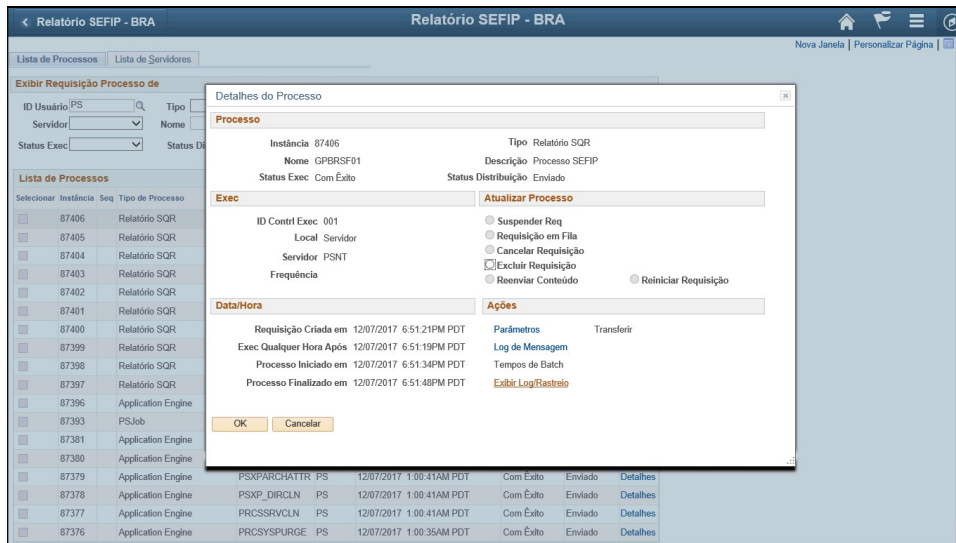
< Relatório SEFIP - BRA

Relatório SEFIP - BRA

Nova Janela | Personalizar Página |

Lista de Processos | Lista de Servidores

Exibir Requisição Processo de

ID Usuário PS

Tipo

Servidor

Nome

Status Exec

Status Di

Lista de Processos

| Selecionar | Instância | Seq | Tipo de Processo | | | | | | |
|---|---|---|---|---|---|---|---|---|---|
| | 87406 | | Relatório SQR | | | | | | |
| | 87405 | | Relatório SQR | | | | | | |
| | 87404 | | Relatório SQR | | | | | | |
| | 87403 | | Relatório SQR | | | | | | |
| | 87402 | | Relatório SQR | | | | | | |
| | 87401 | | Relatório SQR | | | | | | |
| | 87400 | | Relatório SQR | | | | | | |
| | 87399 | | Relatório SQR | | | | | | |
| | 87398 | | Relatório SQR | | | | | | |
| | 87397 | | Relatório SQR | | | | | | |
| | 87396 | | Application Engine | | | | | | |
| | 87393 | | PSJob | | | | | | |
| | 87381 | | Application Engine | | | | | | |
| | 87380 | | Application Engine | | | | | | |
| | 87379 | | Application Engine | PSXPARCHATTR | PS | 12/07/2017 1:00:41AM PDT | Com Êxito | Enviado | Detalhes |
| | 87378 | | Application Engine | PSXP_DIRCLN | PS | 12/07/2017 1:00:41AM PDT | Com Êxito | Enviado | Detalhes |
| | 87377 | | Application Engine | PRCSSRVCLN | PS | 12/07/2017 1:00:41AM PDT | Com Êxito | Enviado | Detalhes |
| | 87376 | | Application Engine | PRCSYSPURGE | PS | 12/07/2017 1:00:35AM PDT | Com Êxito | Enviado | Detalhes |

Detalhes do Processo

Processo

Instância 87406
Tipo Relatório SQR
Nome GPBRSF01
Descrição Processo SEFIP
Status Exec Com Êxito
Status Distribuição Enviado

Exec

ID Contrl Exec 001
Local Servidor
Servidor PSNT
Frequência

Atualizar Processo

Suspender Req
Requisição em Fila
Cancelar Requisição
Excluir Requisição
Reenviar Conteúdo
Reiniciar Requisição

Data/Hora

Requisição Criada em 12/07/2017 6:51:21PM PDT
Exec Qualquer Hora Após 12/07/2017 6:51:19PM PDT
Processo Iniciado em 12/07/2017 6:51:34PM PDT
Processo Finalizado em 12/07/2017 6:51:48PM PDT

Ações

Parâmetros
Transferir
Log de Mensagem
Tempos de Batch
Exibir Log/Rastreio

OK
Cancelar